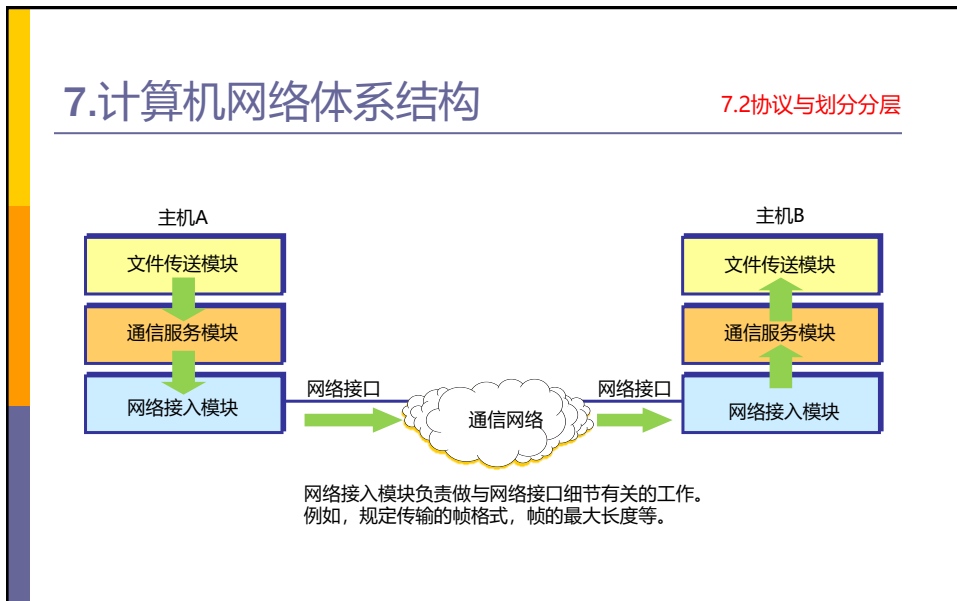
7.计算机网络体系结构

7.2协议与划分分层

主机A

文件传送模块

通信服务模块

网络接入模块

网络接口

通信网络

网络接口

主机B

文件传送模块

通信服务模块

网络接入模块

网络接入模块负责做与网络接口细节有关的工作。例如，规定传输的帧格式，帧的最大长度等。